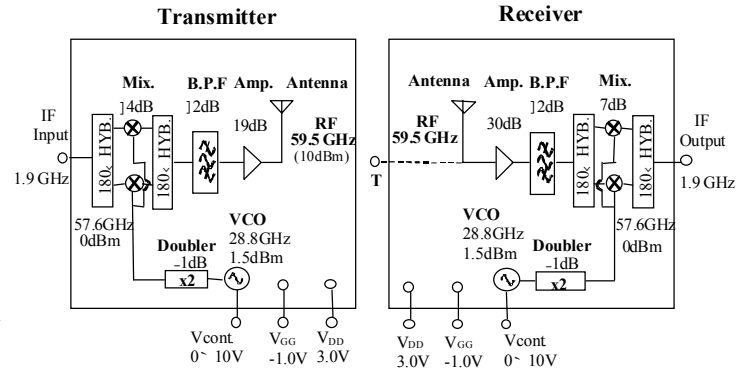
Transmitter

Mix.
]4dB
B.P.F
]2dB
Amp.
Antenna
IF Input
1.9 GHz
HYB.
180<
HYB.
180<
19dB
RF
59.5 GHz
(10dBm)
57.6GHz
0dBm
VCO
28.8GHz
1.5dBm
Doubler
-1dB
x2
Vcont.
0~ 10V
$V_{GG}$
-1.0V
$V_{DD}$
3.0V

Receiver

Antenna
Amp.
B.P.F
]2dB
Mix.
7dB
RF
59.5 GHz
30dB
T
HYB.
180<
HYB.
180<
IF Output
1.9 GHz
VCO
28.8GHz
1.5dBm
57.6GHz
0dBm
Doubler
-1dB
x2
$V_{DD}$
3.0V
$V_{GG}$
-1.0V
Vcont.
0~ 10V